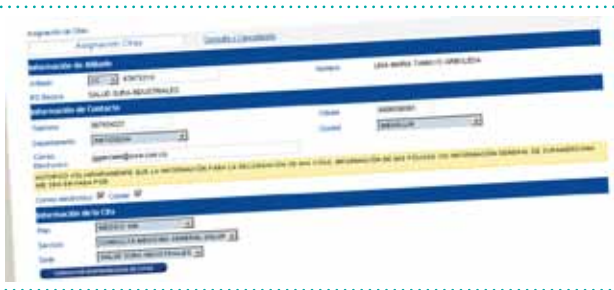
Asignación de Citas

Asignación Citas

Consulta y Cancelación

Información del Afiliado

Afiliado CC 43673310

Nombre LINA MARIA TAMAYO ARBELAEZ

IPS Básica SALUD SURA INDUSTRIALES

Información de Contacto

Teléfono 3875437

Celular 3006538587

Departamento ANTIOQUIA

Ciudad MEDELLIN

Correo Electrónico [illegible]@une.net.co

AUTORIZO VOLUNTARIAMENTE QUE LA INFORMACIÓN PARA LA RECORDACIÓN DE MIS CITAS, INFORMACIÓN DE MIS PÓLIZAS O INFORMACIÓN GENERAL DE SURAMERICANA ME SEA ENVIADA POR:

Correo electrónico Celular

Información de la Cita

Plan MEDICO HM

Servicio CONSULTA MEDICINA GENERAL GRUPAL

Sede SALUD SURA INDUSTRIALES

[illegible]